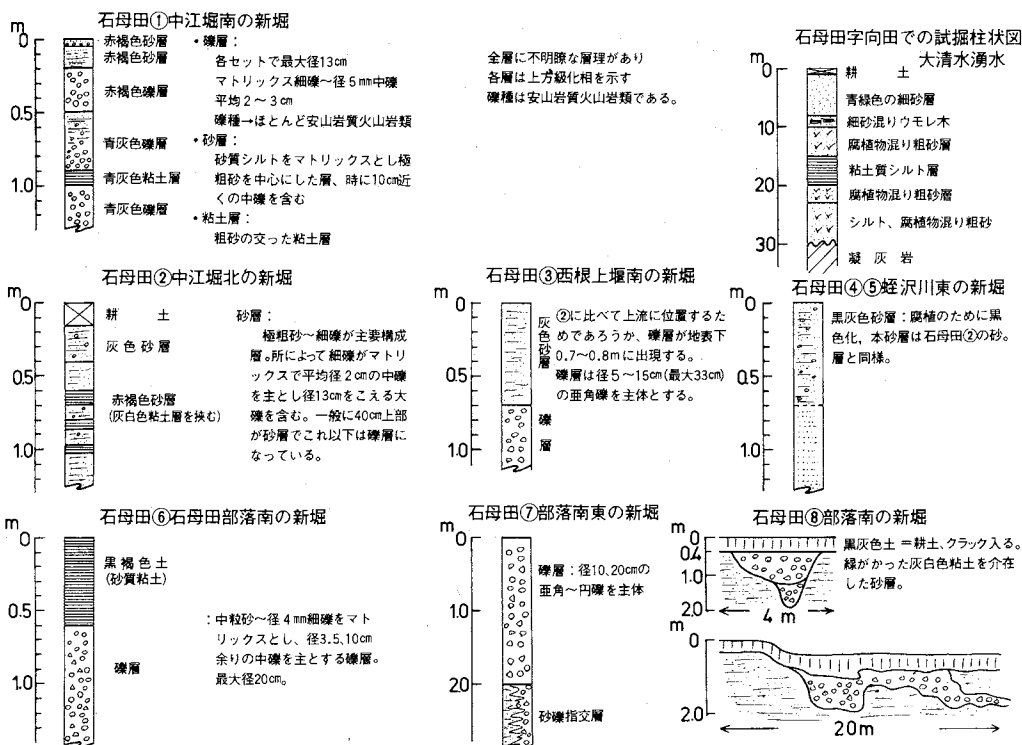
石母田①中江堀南の新堀

m 0 0.5 1.0

赤褐色砂層
赤褐色砂層
赤褐色礫層
青灰色礫層
青灰色粘土層
青灰色礫層

・礫層：
各セットで最大径13cm
マトリックス細礫～径5mm中礫
平均2～3cm
礫種→ほとんど安山岩質火山岩類
・砂層：
砂質シルトをマトリックスとし極粗砂を中心にした層、時に10cm近くの中礫を含む
・粘土層：
粗砂の交った粘土層

全層に不明瞭な層理があり
各層は上方級化相を示す
礫種は安山岩質火山岩類である。

石母田字向田での試掘柱状図
大清水湧水

m 0 10 20 30

耕土
青緑色の細砂層
細砂混りウモレ木
腐植物混り粗砂層
粘土質シルト層
腐植物混り粗砂層
シルト、腐植物混り粗砂
凝灰岩

石母田②中江堀北の新堀

m 0 0.5 1.0

耕土
灰色砂層
赤褐色砂層
(灰白色粘土層を挟む)

砂層：
極粗砂～細礫が主要構成層。所によって細礫がマトリックスで平均径2cmの中礫を主とし径13cmをこえる大礫を含む。一般に40cm上部が砂層でこれ以下は礫層になっている。

石母田③西根上堰南の新堀

m 0 0.5 1.0

灰色砂層
礫層

②に比べて上流に位置するためであろうか、礫層が地表下0.7～0.8mに出現する。
礫層は径5～15cm(最大33cm)の亜角礫を主体とする。

石母田④⑤蛭沢川東の新堀

m 0 0.5 1.0

黒灰色砂層：腐植のために黒色化，本砂層は石母田②の砂。層と同様。

石母田⑥石母田部落南の新堀

m 0 0.5 1.0

黒褐色土
(砂質粘土)

礫層

：中粒砂～径4mm細礫をマトリックスとし、径3.5,10cm余りの中礫を主とする礫層。最大径20cm。

石母田⑦部落南東の新堀

m 0 1.0 2.0

礫層：径10,20cmの亜角～円礫を主体

砂礫指交層

石母田⑧部落南の新堀

m 0.4 1.0 2.0

4 m

黒灰色土＝耕土、クラック入る。
緑がかった灰白色粘土を介在した砂層。

m 0 2.0

20m